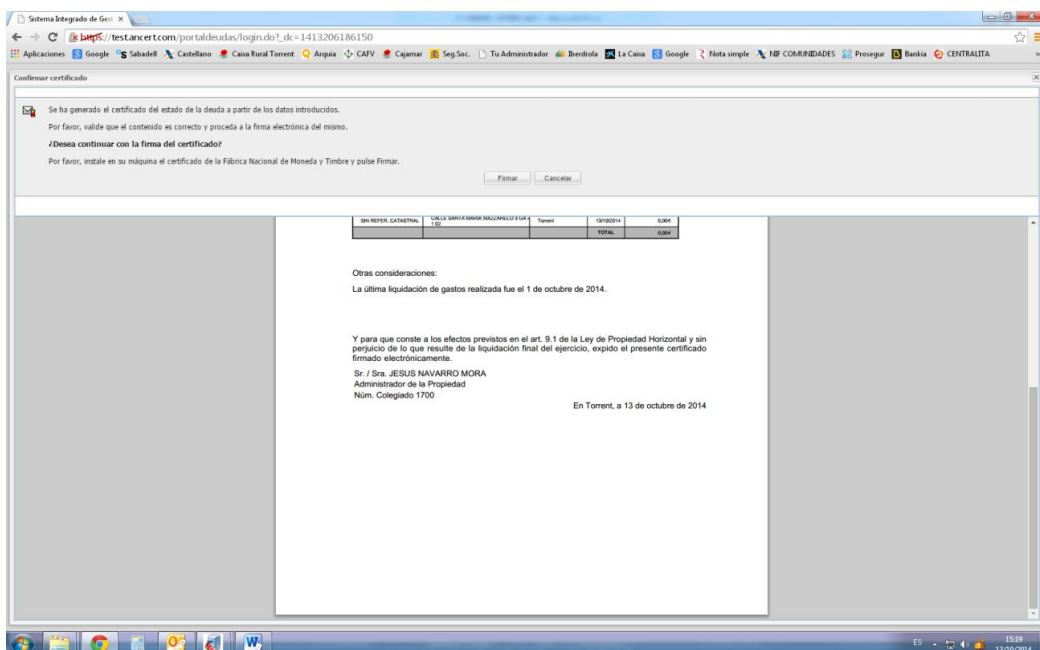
Sistema Integrado de Gest ×

https://test.ancert.com/portaldeudas/login.do?_dc=1413206186150

Aplicaciones Google Sabadell Castellano Caixa Rural Torrent Arquia CAFV Cajamar Seg.Soc. Tu Administrador Iberdrola La Caixa Google Nota simple NIF COMUNIDADES Prosegur Bankia CENTRALITA

Confirmar certificado

Se ha generado el certificado del estado de la deuda a partir de los datos introducidos.

Por favor, valide que el contenido es correcto y proceda a la firma electrónica del mismo.

¿Desea continuar con la firma del certificado?

Por favor, instale en su máquina el certificado de la Fábrica Nacional de Moneda y Timbre y pulse Firmar.

Firmar Cancelar

| SIN REFER. CATASTRAL | CALLE SANTA MARIA MAZZARELLO 3 UR 4 1 02 | Torrent | 13/10/2014 | 0,00€ |
|---|---|---|---|---|
| | | | TOTAL | 0,00€ |

Otras consideraciones:

La última liquidación de gastos realizada fue el 1 de octubre de 2014.

Y para que conste a los efectos previstos en el art. 9.1 de la Ley de Propiedad Horizontal y sin perjuicio de lo que resulte de la liquidación final del ejercicio, expido el presente certificado firmado electrónicamente.

Sr. / Sra. JESUS NAVARRO MORA
Administrador de la Propiedad
Núm. Colegiado 1700

En Torrent, a 13 de octubre de 2014

ES 15:19 13/10/2014